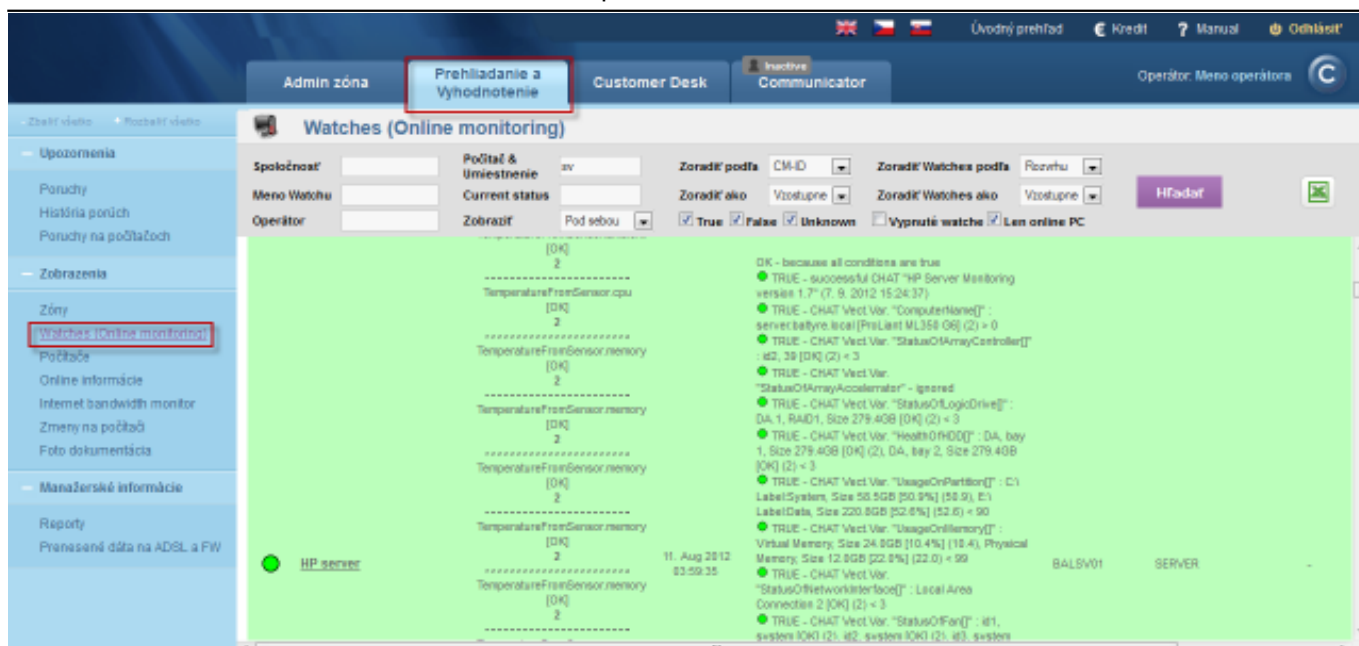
Úvodný prehľad € Kredit ? Manual Odhlásiť

Admin zóna
Prehliadanie a Vyhodnotenie
Customer Desk
Inactive
Communicator
Operátor: Meno operátora

Zbaliť všetko Rozbaliť všetko

Upozornenia
Poruchy
História porúch
Poruchy na počítačoch

Zobrazenia
Zóny
Watches (Online monitoring)
Počítače
Online informácie
Internet bandwidth monitor
Zmeny na počítači
Foto dokumentácia

Manažérske informácie
Reporty
Prenesené dáta na ADSL a FW

Watches (Online monitoring)

Spoločnosť
Meno Watchu
Operátor
Počítač & Umiestnenie sv
Current status
Zobraziť Pod sebou
Zoradiť podľa CM-ID
Zoradiť ako Vzostupne
True False Unknown
Zoradiť Watches podľa Rozvrhu
Zoradiť Watches ako Vzostupne
Vypnuté watche Len online PC
Hľadať

[OK]
2
------------------------
TemperatureFromSensor.cpu
[OK]
2
------------------------
TemperatureFromSensor.memory
[OK]
2
------------------------
TemperatureFromSensor.memory
[OK]
2
------------------------
TemperatureFromSensor.memory
[OK]
2
------------------------
TemperatureFromSensor.memory
[OK]
2
------------------------
TemperatureFromSensor.memory
[OK]
2

HP server

11. Aug 2012 03:59:35

OK - because all conditions are true
TRUE - successful CHAT "HP Server Monitoring version 1.7" (7. 9. 2012 15:24:37)
TRUE - CHAT Vect Var. "ComputerName[]" : server.baltyre.local [ProLiant ML350 G6] (2) > 0
TRUE - CHAT Vect Var. "StatusOfArrayController[]" : id2, 39 [OK] (2) < 3
TRUE - CHAT Vect Var. "StatusOfArrayAccelerator" - ignored
TRUE - CHAT Vect Var. "StatusOfLogicDrive[]" : DA, 1, RAID1, Size 279.4GB [OK] (2) < 3
TRUE - CHAT Vect Var. "HealthOfHDD[]" : DA, bay 1, Size 279.4GB [OK] (2), DA, bay 2, Size 279.4GB [OK] (2) < 3
TRUE - CHAT Vect Var. "UsageOnPartition[]" : C:\ LabelSystem, Size 58.5GB [50.9%] (50.9), E:\ LabelData, Size 220.8GB [52.6%] (52.6) < 90
TRUE - CHAT Vect Var. "UsageOnMemory[]" : Virtual Memory, Size 24.0GB [10.4%] (10.4), Physical Memory, Size 12.0GB [22.0%] (22.0) < 99
TRUE - CHAT Vect Var. "StatusOfNetworkInterface[]" : Local Area Connection 2 [OK] (2) < 3
TRUE - CHAT Vect Var. "StatusOfFan[]" : id1, system [OK] (2), id2, system [OK] (2), id3, system

BALSV01 SERVER -